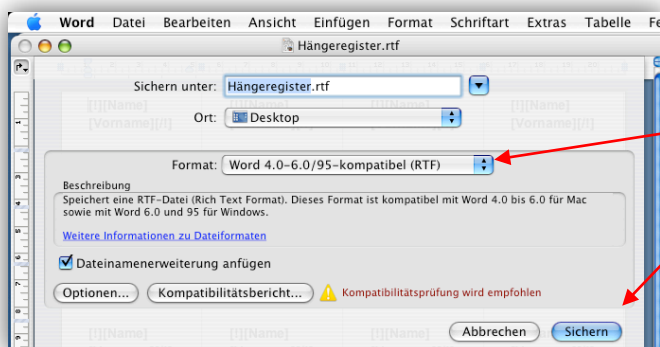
Word Datei Bearbeiten Ansicht Einfügen Format Schriftart Extras Tabelle Fe

Hängeregister.rtf

Sichern unter: Hängeregister.rtf

Ort: Desktop

[!][Name] [Vorname][/!]

[!][Name] [Vorname][/!]

Format: Word 4.0-6.0/95-kompatibel (RTF)

Beschreibung

Speichert eine RTF-Datei (Rich Text Format). Dieses Format ist kompatibel mit Word 4.0 bis 6.0 für Mac sowie mit Word 6.0 und 95 für Windows.

Weitere Informationen zu Dateiformaten

Dateinamenerweiterung anfügen

Optionen... Kompatibilitätsbericht... Kompatibilitätsprüfung wird empfohlen

[!][Name] [!][Name]

Abbrechen Sichern